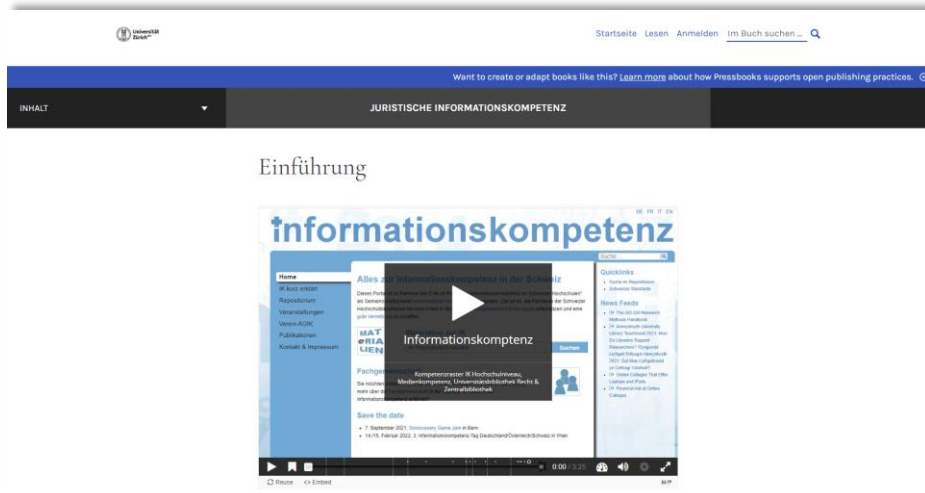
Universität Zürich

Startseite Lesen Anmelden Im Buch suchen ...

Want to create or adapt books like this? Learn more about how Pressbooks supports open publishing practices.

INHALT

JURISTISCHE INFORMATIONSKOMPETENZ

Einführung

DE FR IT EN

informationskompetenz

Home
IK kurz erklärt
Repositorium
Veranstaltungen
Verein AGIK
Publikationen
Kontakt & Impressum

Alles zur Informationskompetenz in der Schweiz

MAT
ERIA
LIEN

Suchen

Fachgel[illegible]

Informationskomptenz

Kompetenzraster IK Hochschulniveau, Medienkompetenz, Universitätsbibliothek Recht & Zentralbibliothek

Save the date

• 7. September 2021: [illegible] in Bern
• 14./15. Februar 2022: 3. Informationskompetenz-Tag Deutschland/Österreich/Schweiz in Wien

Quicklinks

News Feeds

0:00 / 3:26

Reuse <> Embed